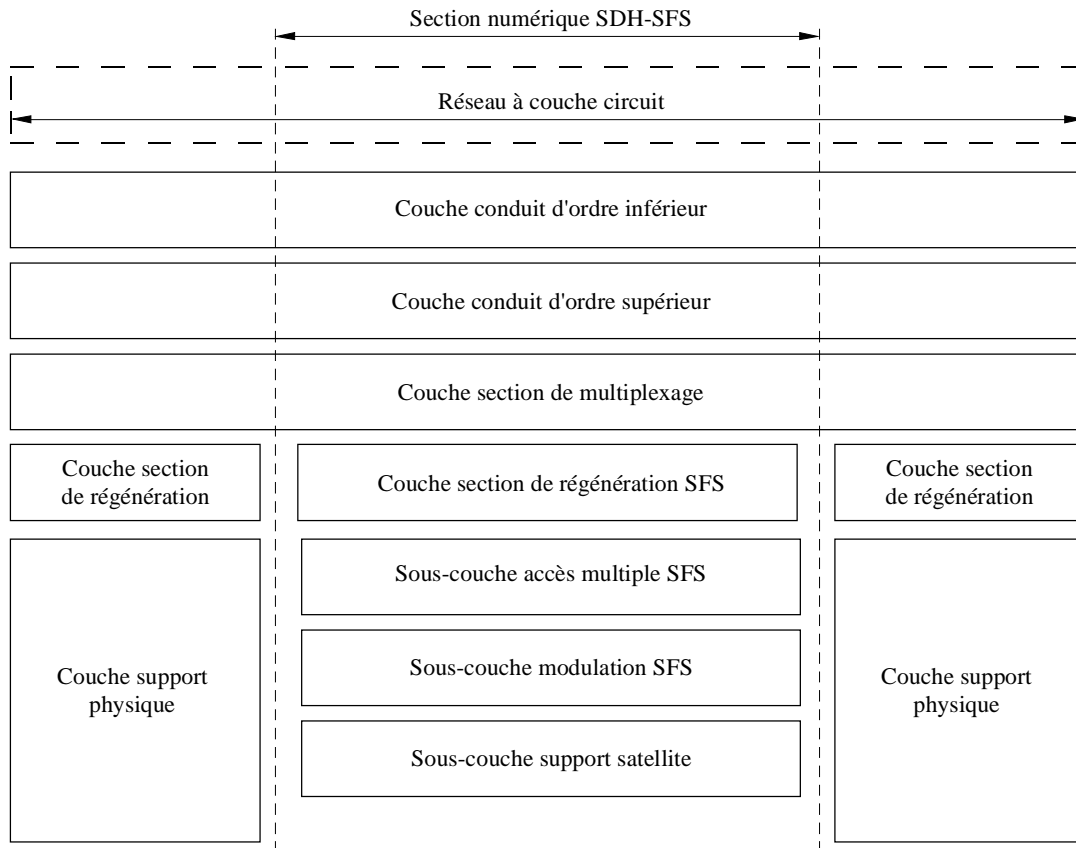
Section numérique SDH-SFS

Réseau à couche circuit

Couche conduit d'ordre inférieur

Couche conduit d'ordre supérieur

Couche section de multiplexage

Couche section de régénération

Couche section de régénération SFS

Couche section de régénération

Couche support physique

Sous-couche accès multiple SFS

Sous-couche modulation SFS

Sous-couche support satellite

Couche support physique